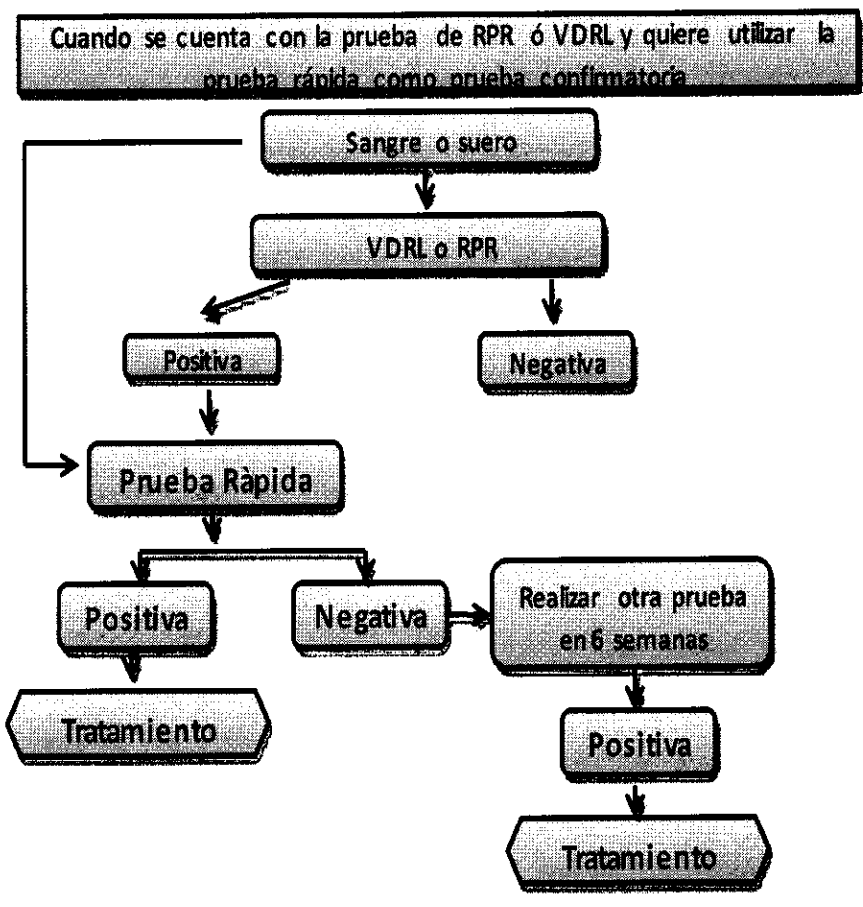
Cuando se cuenta con la prueba de RPR ó VDRL y quiere utilizar la prueba rápida como prueba confirmatoria

Sangre o suero.

VDRL o RPR

Positiva

Negativa

Prueba Ràpida

Positiva

Negativa

Realizar otra prueba en 6 semanas

Tratamiento

Positiva

Tratamiento